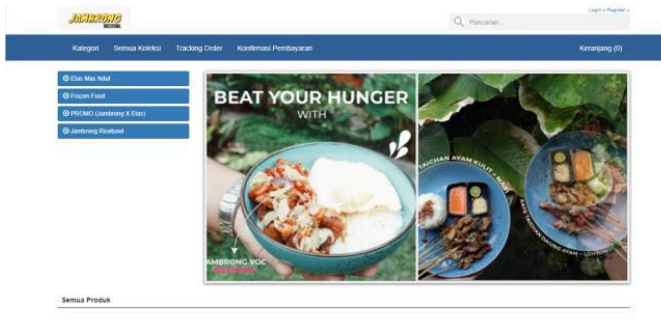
JAMBRONG

Login • Register •

Pencarian...

Kategori Semua Koleksi Tracking Order Konfirmasi Pembayaran

Keranjang (0)

Etas Mas Nduf

Frozen Food

PROMO (Jambrong X Etas)

Jambrong Ricebowl

BEAT YOUR HUNGER WITH

JAMBRONG VOC

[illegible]

SATE TAICHAN AYAM KULIT + NASI

SATE TAICHAN DAGING AYAM + LONTONG

Semua Produk